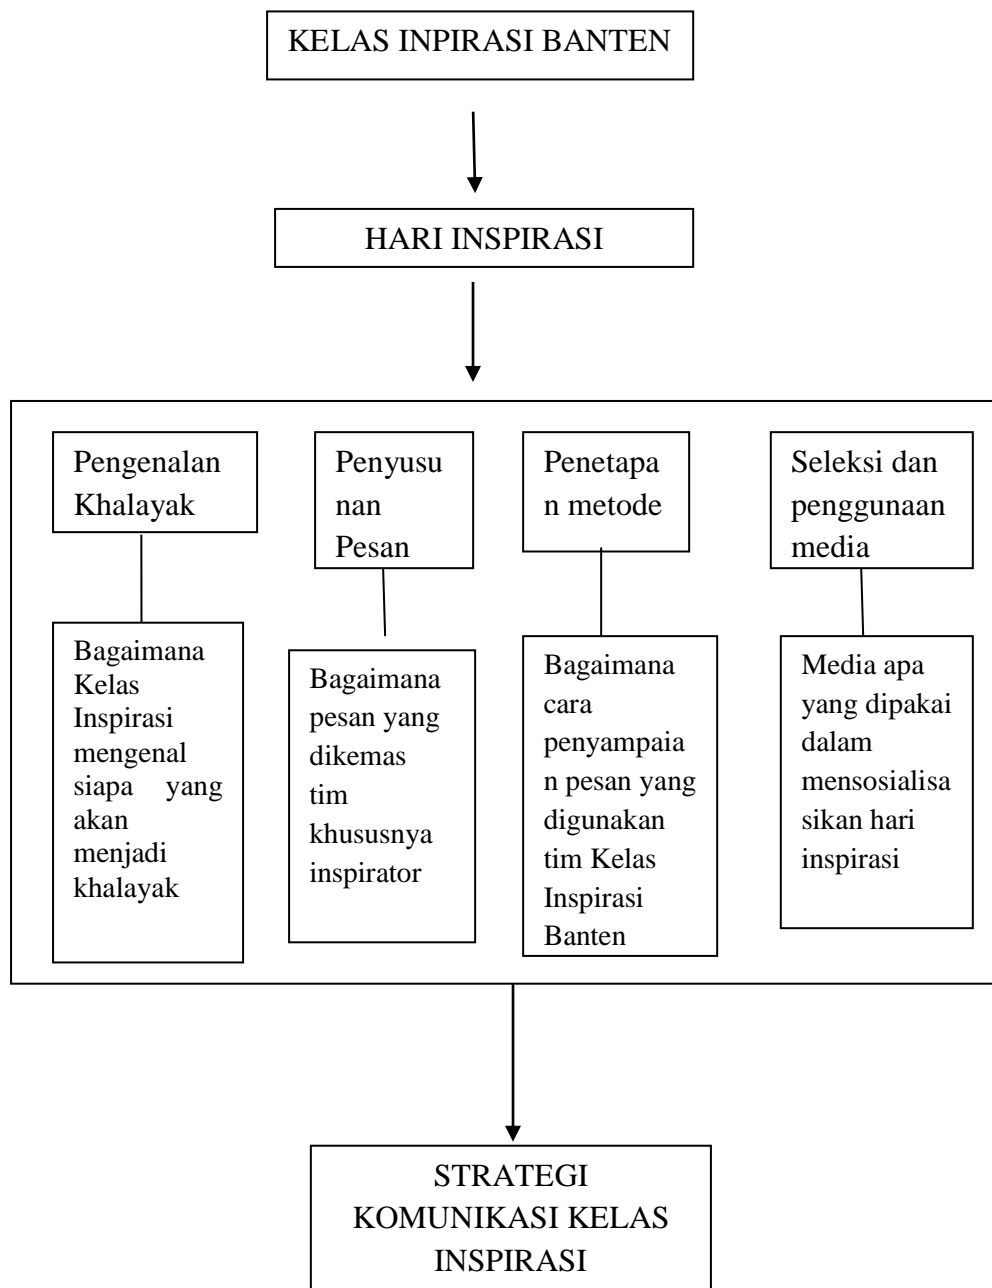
KELAS INPIRASI BANTEN

HARI INSPIRASI

Pengenalan Khalayak

Bagaimana Kelas Inspirasi mengenal siapa yang akan menjadi khalayak

Penyusunan Pesan

Bagaimana pesan yang dikemas tim khususnya inspirator

Penetapan metode

Bagaimana cara penyampaian pesan yang digunakan tim Kelas Inspirasi Banten

Seleksi dan penggunaan media

Media apa yang dipakai dalam mensosialisasikan hari inspirasi

STRATEGI KOMUNIKASI KELAS INSPIRASI